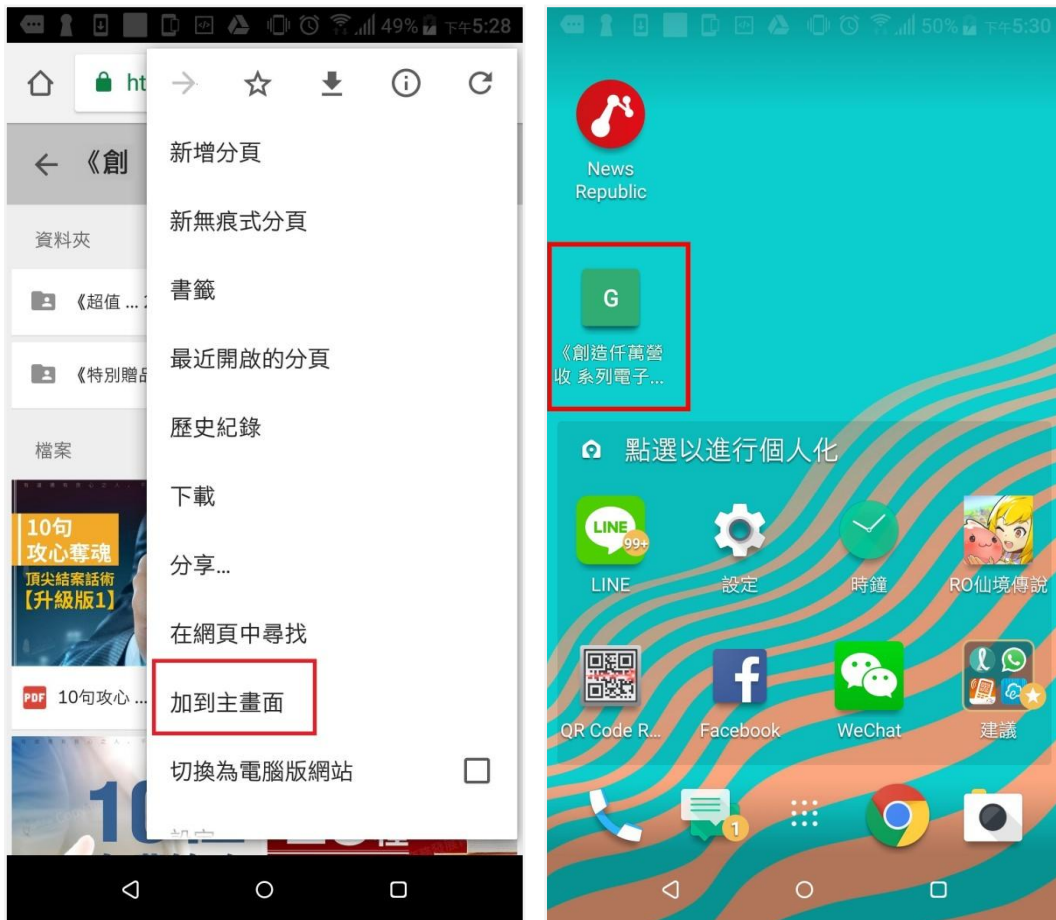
49% 下午5:28

ht

《創

資料夾

《超值 ...

《特別贈品

檔案

10句
攻心奪魂
頂尖結案話術
【升級版1】

PDF 10句攻心 ...

新增分頁

新無痕式分頁

書籤

最近開啟的分頁

歷史紀錄

下載

分享...

在網頁中尋找

加到主畫面

切換為電腦版網站

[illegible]

50% 下午5:30

News Republic

G

《創造仟萬營收 系列電子...

點選以進行個人化

LINE 99+

LINE

設定

時鐘

RO仙境傳說

QR Code R...

Facebook

WeChat

建議

1